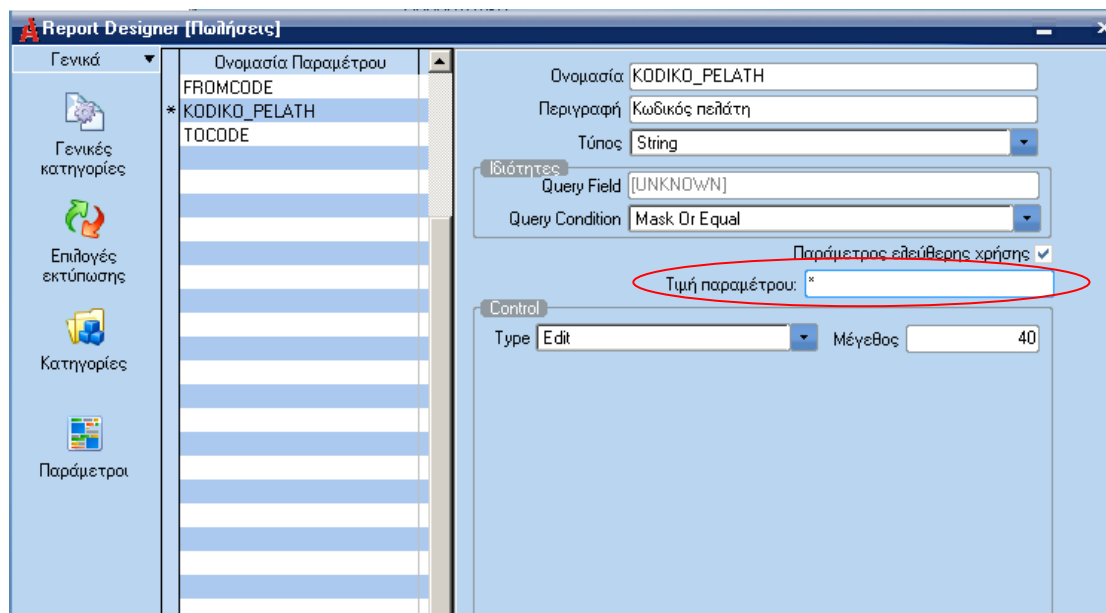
Report Designer [Πωλήσεις]

Γενικά

Γενικές κατηγορίες

Επιλογές εκτύπωσης

Κατηγορίες

Παράμετροι

| Ονομασία Παραμέτρου |
|---|
| FROMCODE |
| * KODIKO_PELATH |
| TOCODE |

Ονομασία KODIKO_PELATH

Περιγραφή Κωδικός πελάτη

Τύπος String

Ιδιότητες

Query Field [UNKNOWN]

Query Condition Mask Or Equal

Παράμετρος ελεύθερης χρήσης

Τιμή παραμέτρου: *

Control

Type Edit

Μέγεθος 40